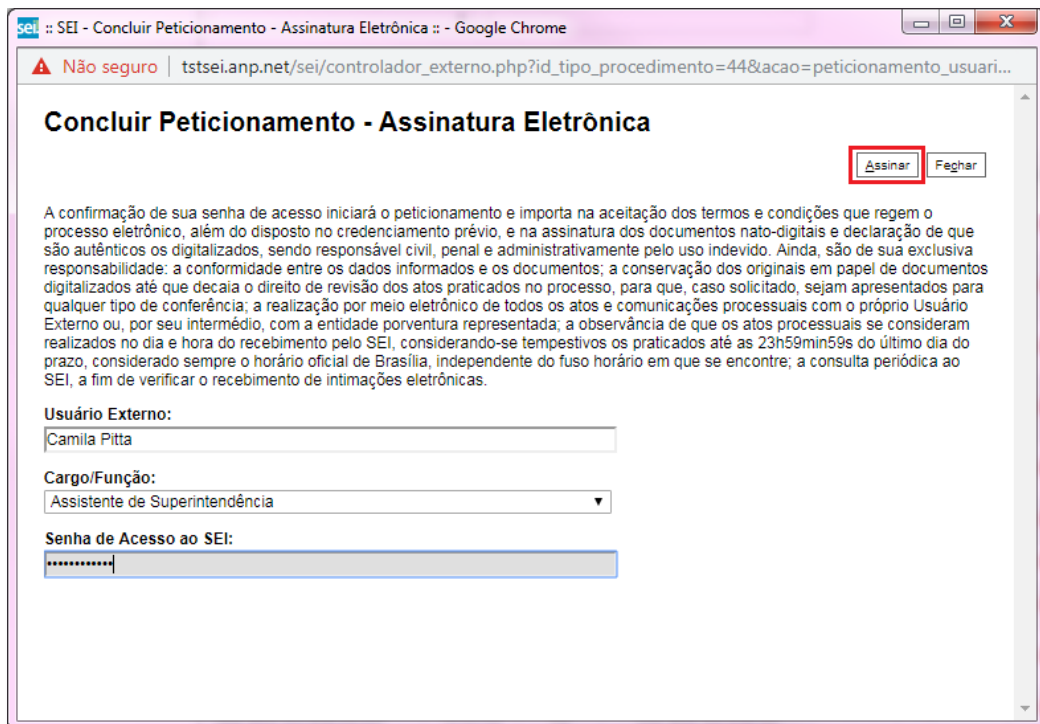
sei :: SEI - Concluir Peticionamento - Assinatura Eletrônica :: - Google Chrome

Não seguro | tstsei.anp.net/sei/controlador_externo.php?id_tipo_procedimento=44&acao=peticionamento_usuari...

Concluir Peticionamento - Assinatura Eletrônica

Assinar Fechar

A confirmação de sua senha de acesso iniciará o peticionamento e importa na aceitação dos termos e condições que regem o processo eletrônico, além do disposto no credenciamento prévio, e na assinatura dos documentos nato-digitais e declaração de que são autênticos os digitalizados, sendo responsável civil, penal e administrativamente pelo uso indevido. Ainda, são de sua exclusiva responsabilidade: a conformidade entre os dados informados e os documentos; a conservação dos originais em papel de documentos digitalizados até que decaia o direito de revisão dos atos praticados no processo, para que, caso solicitado, sejam apresentados para qualquer tipo de conferência; a realização por meio eletrônico de todos os atos e comunicações processuais com o próprio Usuário Externo ou, por seu intermédio, com a entidade porventura representada; a observância de que os atos processuais se consideram realizados no dia e hora do recebimento pelo SEI, considerando-se tempestivos os praticados até as 23h59min59s do último dia do prazo, considerado sempre o horário oficial de Brasília, independente do fuso horário em que se encontre; a consulta periódica ao SEI, a fim de verificar o recebimento de intimações eletrônicas.

Usuário Externo:
Camila Pitta

Cargo/Função:
Assistente de Superintendência

Senha de Acesso ao SEI:
•••••••••••